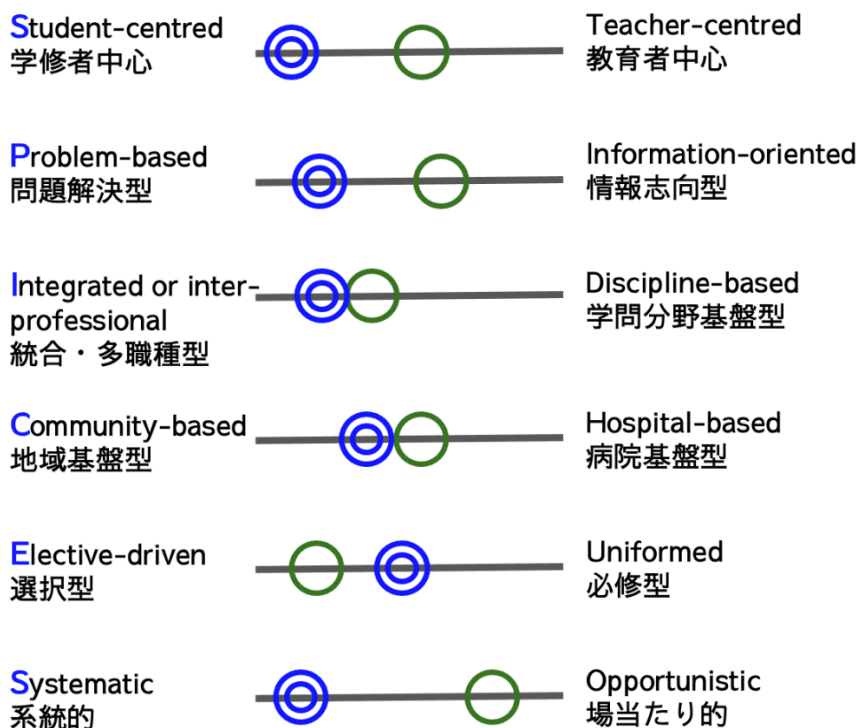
Student-centred
学修者中心

Teacher-centred
教育者中心

Problem-based
問題解決型

Information-oriented
情報志向型

Integrated or inter-professional
統合・多職種型

Discipline-based
学問分野基盤型

Community-based
地域基盤型

Hospital-based
病院基盤型

Elective-driven
選択型

Uniformed
必修型

Systematic
系統的

Opportunistic
場当たり的